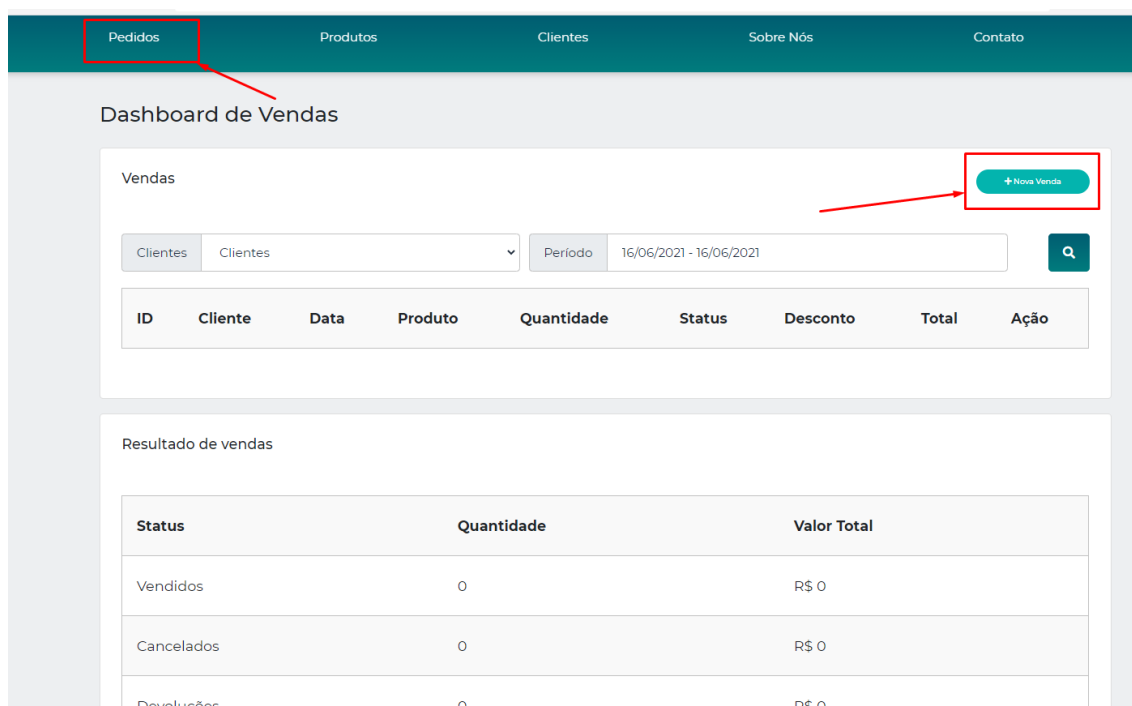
Pedidos Produtos Clientes Sobre Nós Contato

Dashboard de Vendas

Vendas

+ Nova Venda

Clientes Clientes

Período 16/06/2021 - 16/06/2021

| ID | Cliente | Data | Produto | Quantidade | Status | Desconto | Total | Ação |
|---|---|---|---|---|---|---|---|---|

Resultado de vendas

| Status | Quantidade | Valor Total |
|---|---|---|
| Vendidos | 0 | R$ 0 |
| Cancelados | 0 | R$ 0 |
| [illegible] | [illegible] | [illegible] |